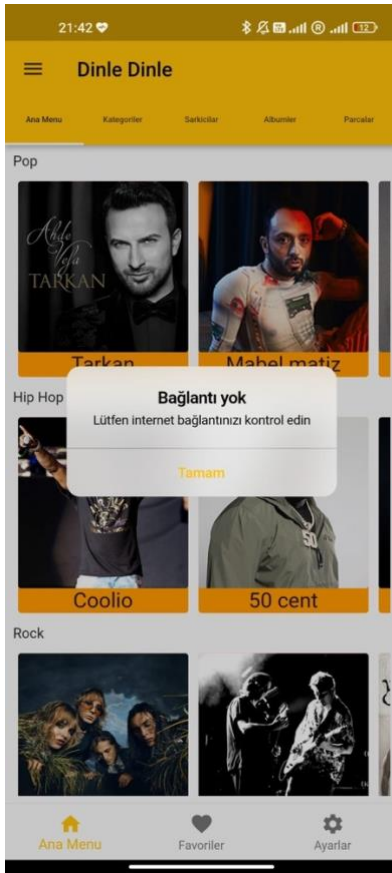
21:42

12

Dinle Dinle

Ana Menu

Kategoriler

Sarkicilar

Albumler

Parcalar

Pop

Ahde Vefa TARKAN

Tarkan

Mabel matiz

Hip Hop

Bağlantı yok

Lütfen internet bağlantınızı kontrol edin

Tamam

Coolio

50 cent

Rock

Ana Menu

Favoriler

Ayarlar